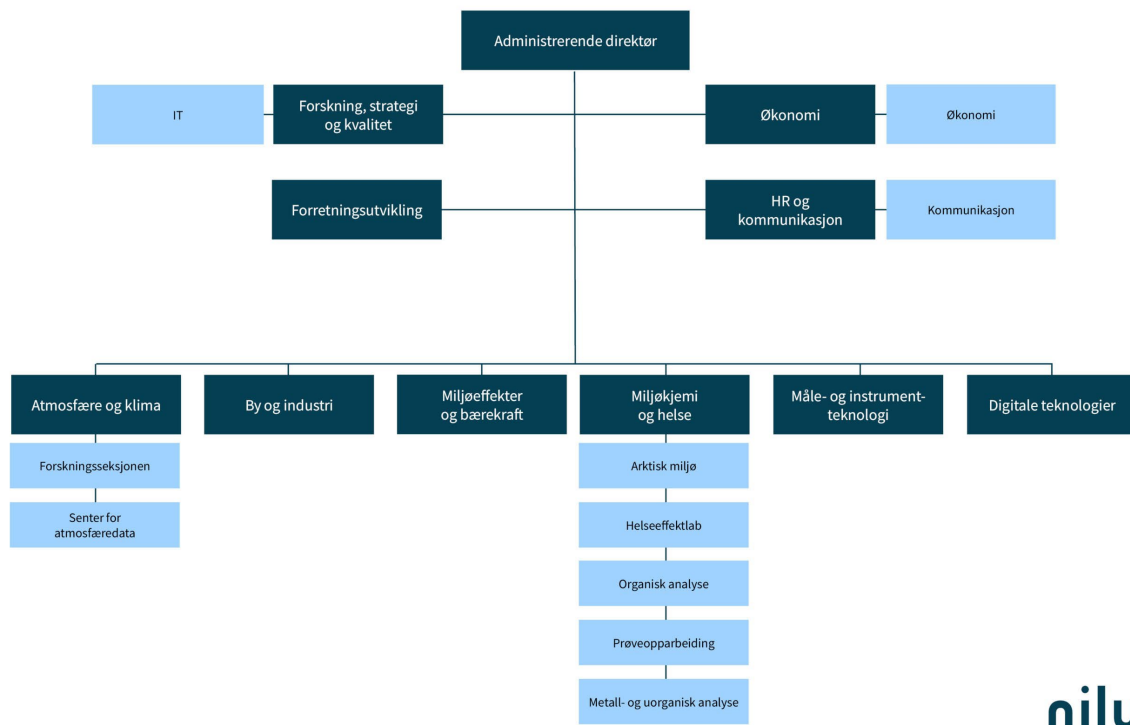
Administrerende direktør

IT

Forskning, strategi og kvalitet

Økonomi

Økonomi

Forretningsutvikling

HR og kommunikasjon

Kommunikasjon

Atmosfære og klima

Forskningsseksjonen

Senter for atmosfæredata

By og industri

Miljøeffekter og bærekraft

Miljøkjemi og helse

Arktisk miljø

Helseeffektlab

Organisk analyse

Prøveopparbeiding

Metall- og uorganisk analyse

Måle- og instrumentteknologi

Digitale teknologier

nilu